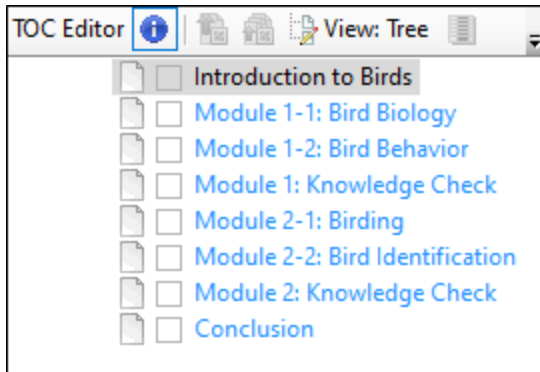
TOC Editor View: Tree

Introduction to Birds
Module 1-1: Bird Biology
Module 1-2: Bird Behavior
Module 1: Knowledge Check
Module 2-1: Birding
Module 2-2: Bird Identification
Module 2: Knowledge Check
Conclusion